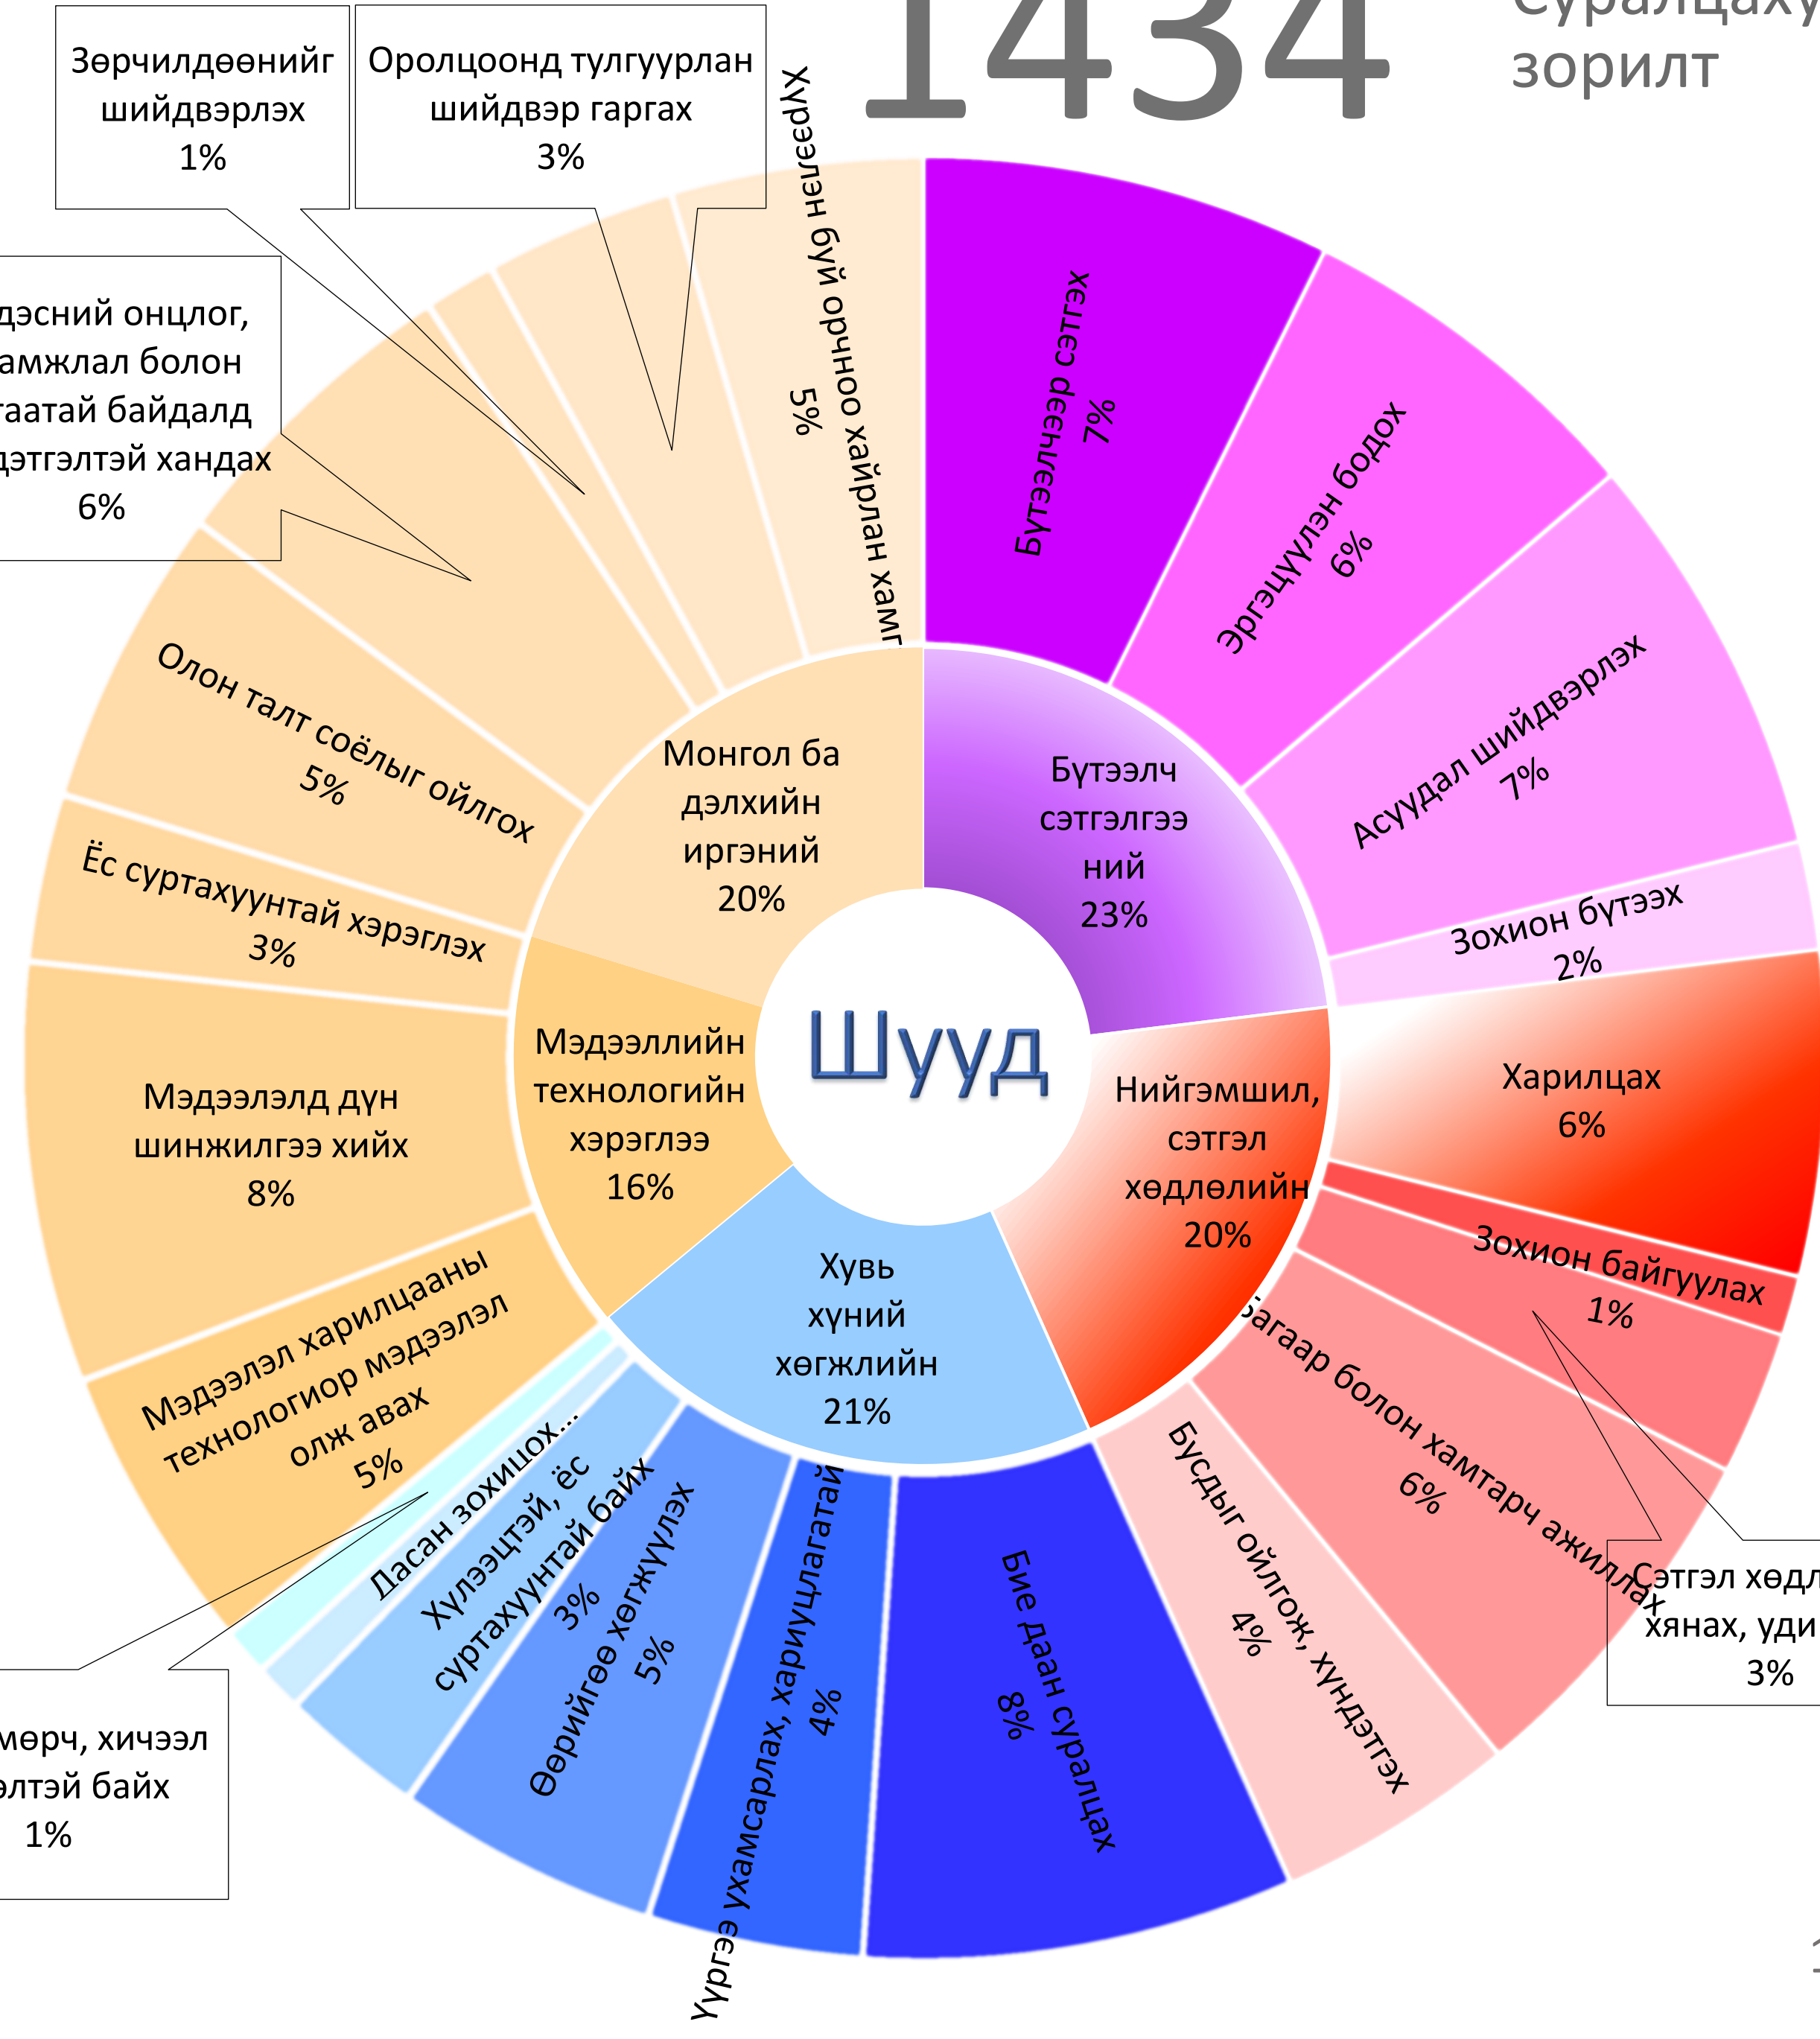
1434

Суралцахуй
зорилт

Зөрчилдөөнийг шийдвэрлэх 1%

Оролцоонд тулгуурлан шийдвэр гаргах 3%

Хүрээлэн буй орчноо хайрлан хамг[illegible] 5%

дэсний онцлог, амжлал болон таатай байдалд дэтгэлтэй хандах 6%

Бүтээлчээр сэтгэх 7%

Эргэцүүлэн бодох 6%

Асуудал шийдвэрлэх 7%

Зохион бүтээх 2%

Бүтээлч сэтгэлгээний 23%

Монгол ба дэлхийн иргэний 20%

Олон талт соёлыг ойлгох 5%

Ёс суртахуунтай хэрэглэх 3%

Шууд

Мэдээллийн технологийн хэрэглээ 16%

Мэдээлэлд дүн шинжилгээ хийх 8%

Мэдээлэл харилцааны технологиор мэдээлэл олж авах 5%

Нийгэмшил, сэтгэл хөдлөлийн 20%

Харилцах 6%

Зохион байгуулах 1%

Багаар болон хамтарч ажиллах 6%

Сэтгэл хөдл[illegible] хянах, уди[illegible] 3%

Хувь хүний хөгжлийн 21%

Дасан зохицох...

Хүлээцтэй, ёс суртахуунтай байх 3%

Өөрийгөө хөгжүүлэх 5%

Үүргээ ухамсарлах, хариуцлагатай 4%

Бие даан суралцах 8%

Бусдыг ойлгож, хүндэтгэх 4%

мөрч, хичээл элтэй байх 1%